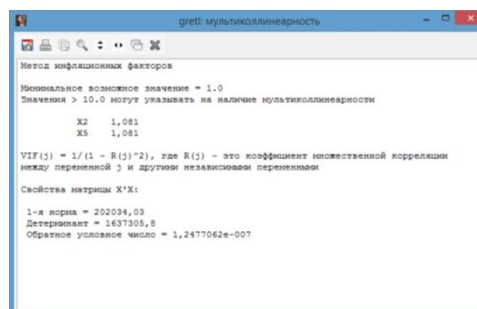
gretl: мультиколлинеарность

Метод инфляционных факторов

Минимальное возможное значение = 1.0
Значения > 10.0 могут указывать на наличие мультиколлинеарности

X2 1,081
X5 1,081

VIF(j) = 1/(1 - R(j)^2), где R(j) - это коэффициент множественной корреляции между переменной j и другими независимыми переменными

Свойства матрицы X'X:

1-я норма = 202034,03
Детерминант = 1637305,8
Обратное условное число = 1,2477062e-007